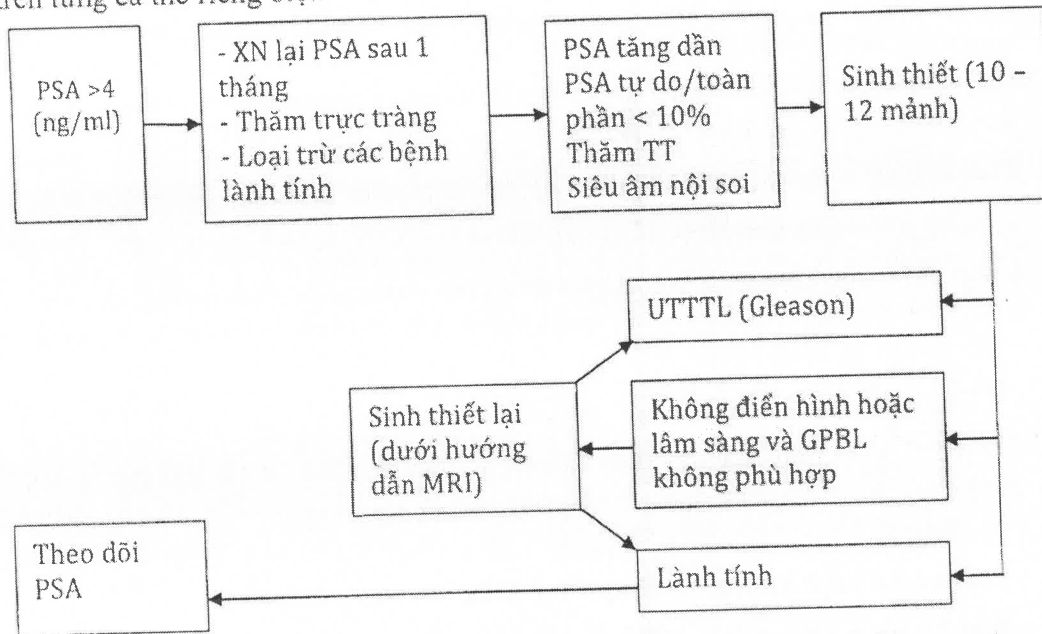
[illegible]

PSA >4 (ng/ml)

- XN lại PSA sau 1 tháng
- Thăm trực tràng
- Loại trừ các bệnh lành tính

PSA tăng dần
PSA tự do/toàn phần < 10%
Thăm TT
Siêu âm nội soi

Sinh thiết (10 - 12 mảnh)

UTTTL (Gleason)

Sinh thiết lại (dưới hướng dẫn MRI)

Không điển hình hoặc lâm sàng và GPBL không phù hợp

Theo dõi PSA

Lành tính